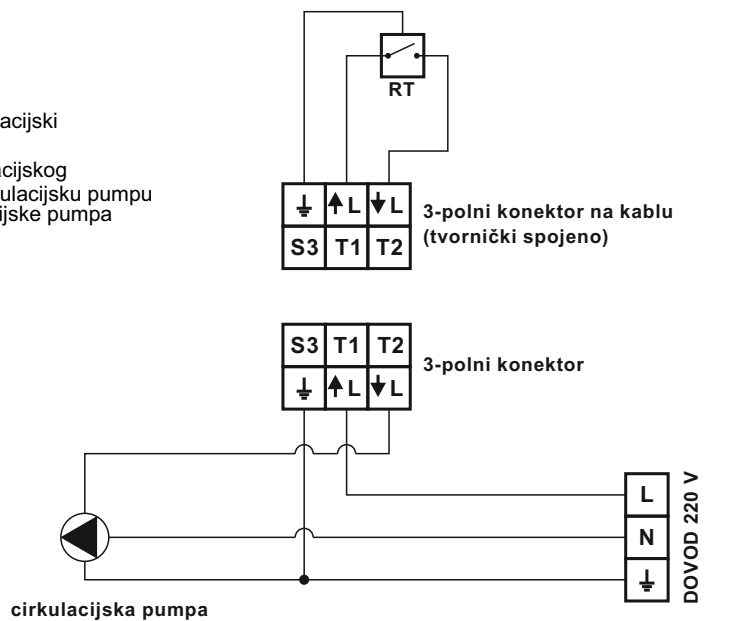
acijski

acijskog
ulacijsku pumpu
ijske pumpa

RT

| ⏚ | ↑L | ↓L |
|---|---|---|
| S3 | T1 | T2 |

3-polni konektor na kablu (tvornički spojeno)

| S3 | T1 | T2 |
|---|---|---|
| ⏚ | ↑L | ↓L |

3-polni konektor

L
N
⏚
DOVOD 220 V

cirkulacijska pumpa